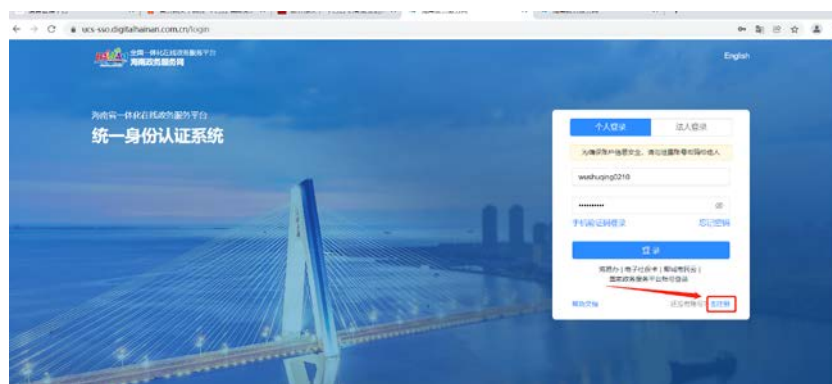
uc-sso.digitalhainan.com.cn/login

全国一体化在线政务服务平台
海南政务服务网

English

海南省一体化在线政务服务平台
统一身份认证系统

个人登录
法人登录

为确保账户信息安全，请勿泄露账号和验证码给他人

wushuqing0210

••••••••••

手机验证码登录
忘记密码

登录

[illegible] | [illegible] | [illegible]
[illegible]

帮助文档
还没有账号？
去注册